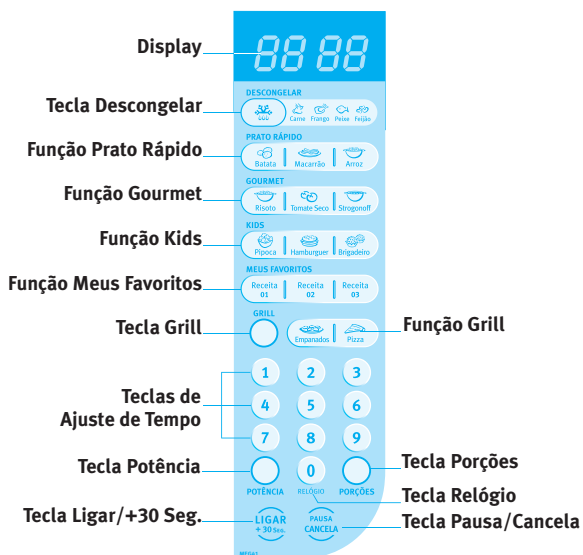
Display

88 88

Tecla Descongelar

DESCONGELAR

Carne Frango Peixe Feijão

Função Prato Rápido

PRATO RÁPIDO

Batata Macarrão Arroz

Função Gourmet

GOURMET

Risoto Tomate Seco Strogonoff

Função Kids

KIDS

Pipoca Hamburguer Brigadeiro

Função Meus Favoritos

MEUS FAVORITOS

Receita 01 Receita 02 Receita 03

Tecla Grill

GRILL

Empanados Pizza

Função Grill

Teclas de Ajuste de Tempo

1 2 3
4 5 6
7 8 9
0

Tecla Potência

POTÊNCIA RELÓGIO PORÇÕES

Tecla Porções

Tecla Relógio

Tecla Ligar/+30 Seg.

LIGAR +30 Seg.

PAUSA CANCELA

Tecla Pausa/Cancela

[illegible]